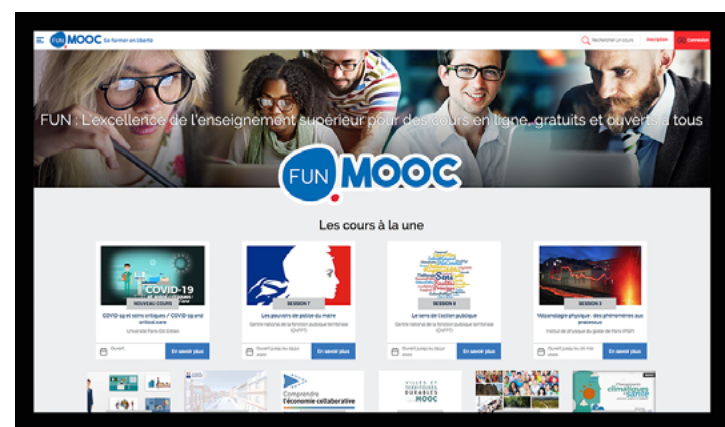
FUN MOOC Se former en liberté

Rechercher un cours Inscription Connexion

FUN : L'excellence de l'enseignement supérieur pour des cours en ligne, gratuits et ouverts à tous

FUN MOOC

Les cours à la une

NOUVEAU COURS
COVID-19
COVID-19 et soins critiques / COVID-19 and critical care
Université Paris-Est Créteil
Ouvert
En savoir plus

SESSION 7
Les pouvoirs de police du maire
Centre national de la fonction publique territoriale (CNFPT)
Ouvert jusqu'au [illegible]
En savoir plus

SESSION 8
Le sens de l'action publique
Centre national de la fonction publique territoriale (CNFPT)
Ouvert jusqu'au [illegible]
En savoir plus

SESSION 3
Volcanologie physique : des phénomènes aux processus
Institut de physique du globe de Paris (IPGP)
Ouvert jusqu'au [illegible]
En savoir plus

Comprendre l'économie collaborative

VILLES ET TERRITOIRES DURABLES MOOC

climatiques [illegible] santé